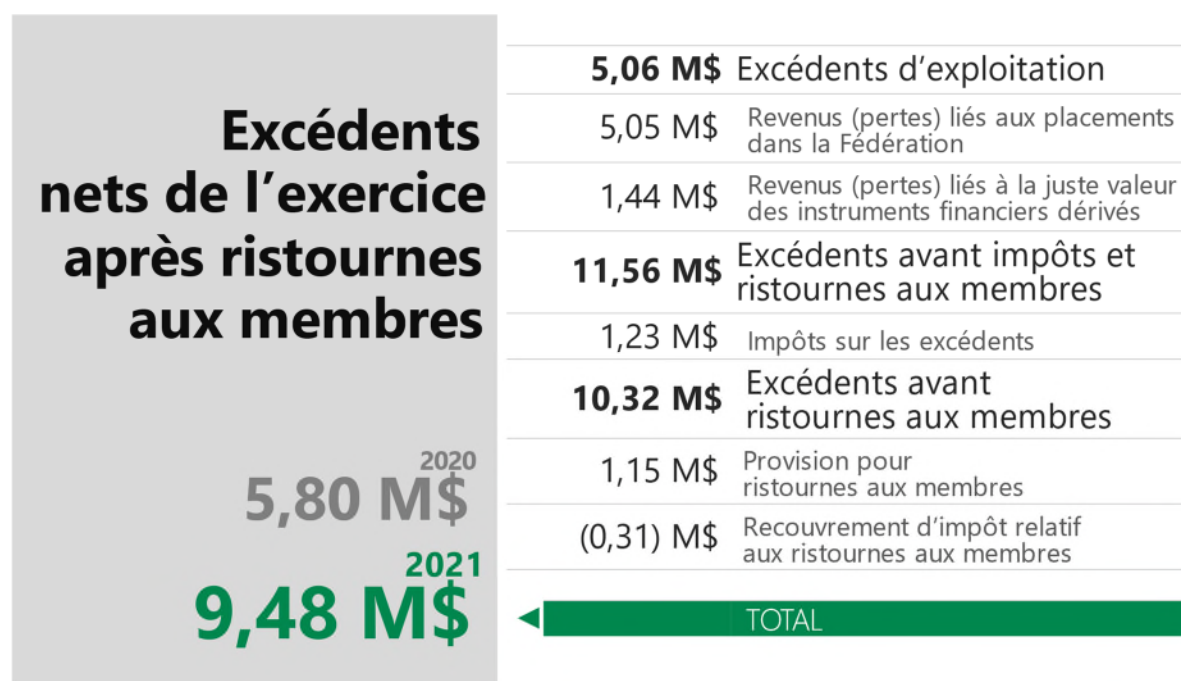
Excédents nets de l'exercice après ristournes aux membres

2020
5,80 M$

2021
9,48 M$

| | |
|---|---|
| **5,06 M$** | Excédents d'exploitation |
| 5,05 M$ | Revenus (pertes) liés aux placements dans la Fédération |
| 1,44 M$ | Revenus (pertes) liés à la juste valeur des instruments financiers dérivés |
| **11,56 M$** | Excédents avant impôts et ristournes aux membres |
| 1,23 M$ | Impôts sur les excédents |
| **10,32 M$** | Excédents avant ristournes aux membres |
| 1,15 M$ | Provision pour ristournes aux membres |
| (0,31) M$ | Recouvrement d'impôt relatif aux ristournes aux membres |

TOTAL